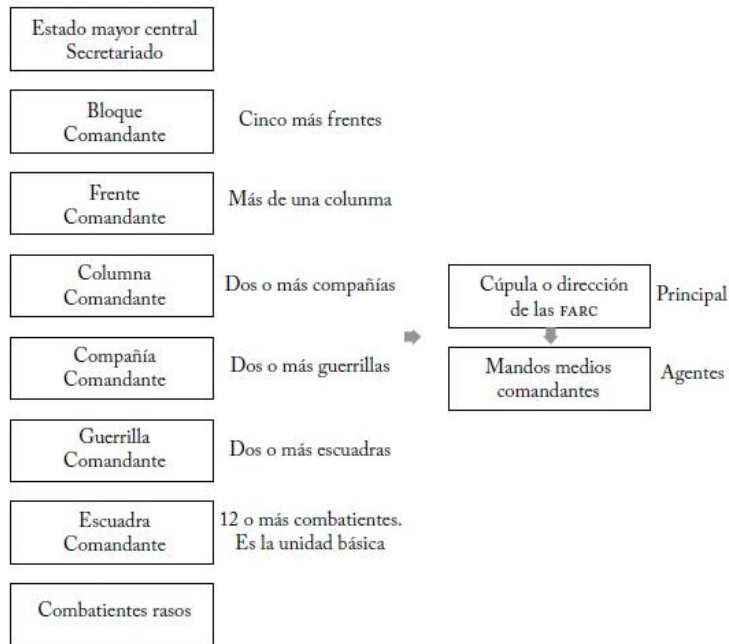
Estado mayor central
Secretariado

Bloque
Comandante

Cinco más frentes

Frente
Comandante

Más de una colunma

Columna
Comandante

Dos o más compañías

Compañía
Comandante

Dos o más guerrillas

Guerrilla
Comandante

Dos o más escuadras

Escuadra
Comandante

12 o más combatientes. Es la unidad básica

Combatientes rasos

Cúpula o dirección de las FARC

Principal

Mandos medios comandantes

Agentes